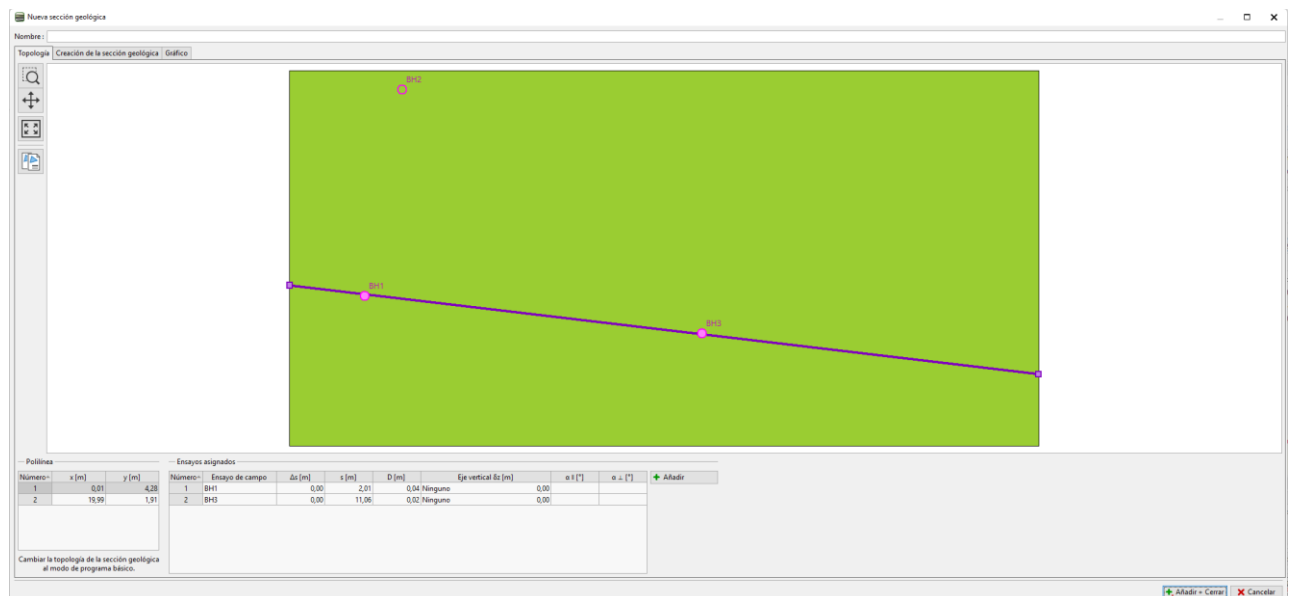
Nueva sección geológica

Nombre :

Topología | Creación de la sección geológica | Gráfico

BH2

BH1

BH3

Polilínea

| Número | x [m] | y [m] |
|---|---|---|
| 1 | 0,01 | 4,28 |
| 2 | 19,99 | 1,91 |

Cambiar la topología de la sección geológica al modo de programa básico.

Ensayos asignados

| Número | Ensayo de campo | Δs [m] | s [m] | D [m] | Eje vertical δz [m] | | α ∥ [°] | α ⊥ [°] |
|---|---|---|---|---|---|---|---|---|
| 1 | BH1 | 0,00 | 2,01 | 0,04 | Ninguno | 0,00 | | |
| 2 | BH3 | 0,00 | 11,06 | 0,02 | Ninguno | 0,00 | | |

Añadir

Añadir + Cerrar | Cancelar